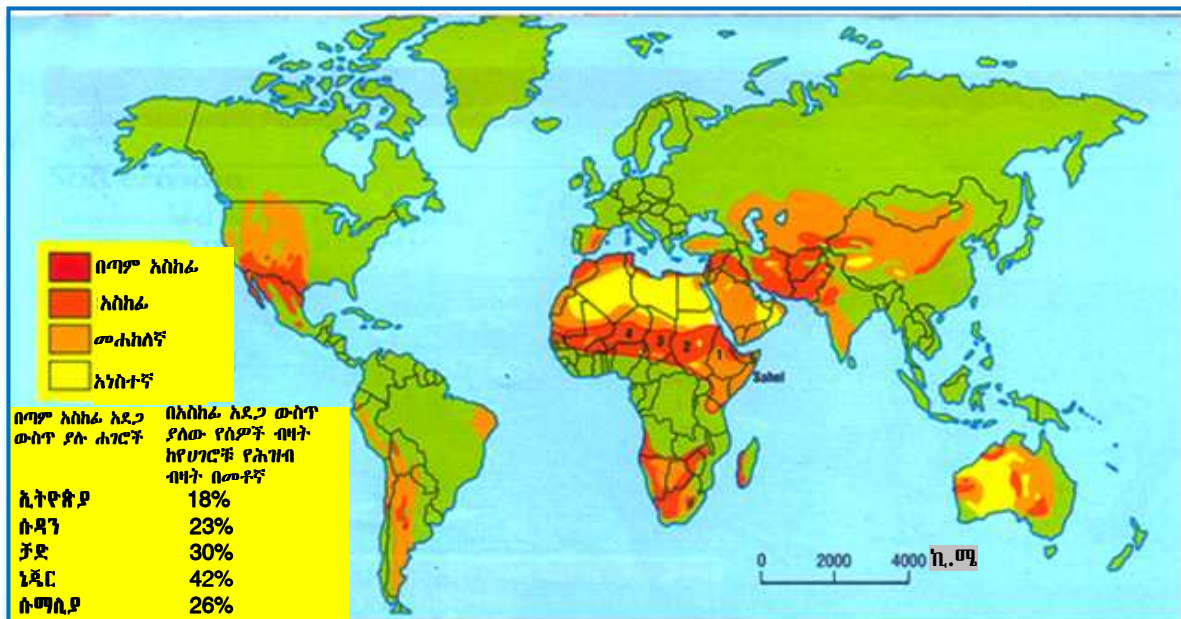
በጣም አስከፊ
አስከፊ
መሐከለኛ
አነስተኛ

| በጣም አስከፊ አደጋ ውስጥ ያሉ ሐገሮች | በአስከፊ አደጋ ውስጥ ያለው የሰዎች ብዛት ከየሀገሮቹ የሕዝብ ብዛት በመቶኛ |
|---|---|
| ኢትዮጵያ | 18% |
| ሱዳን | 23% |
| ቻድ | 30% |
| ኒጄር | 42% |
| ሱማሊያ | 26% |

Sahel
4 3 2 1

0 2000 4000 ኪ.ሜ